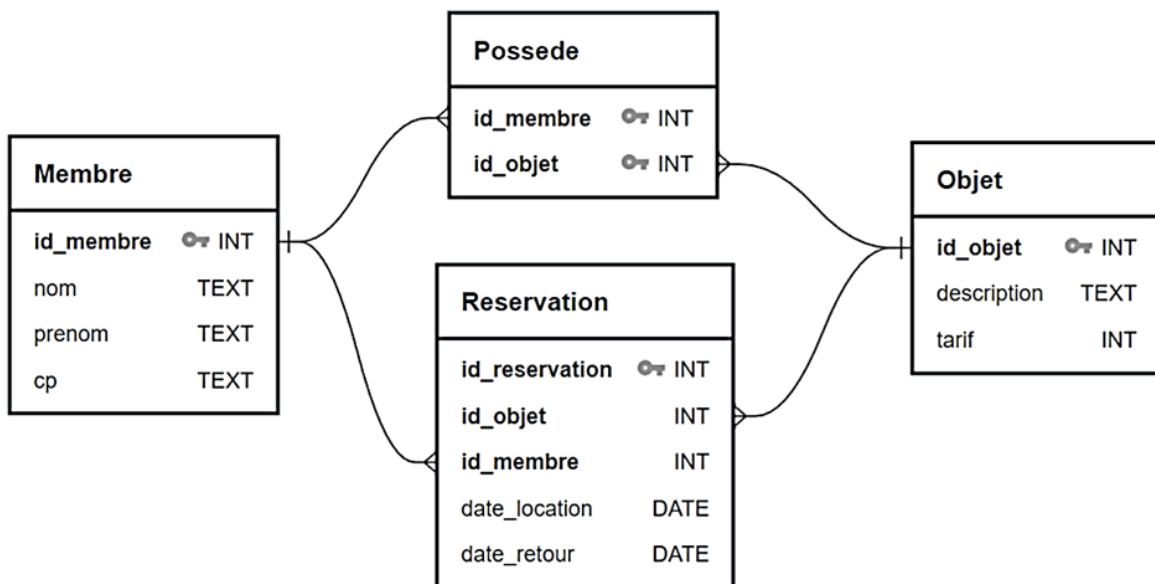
Possede

| id_membre | INT |
|---|---|
| id_objet | INT |

Membre

| id_membre | INT |
|---|---|
| nom | TEXT |
| prenom | TEXT |
| cp | TEXT |

Objet

| id_objet | INT |
|---|---|
| description | TEXT |
| tarif | INT |

Reservation

| id_reservation | INT |
|---|---|
| id_objet | INT |
| id_membre | INT |
| date_location | DATE |
| date_retour | DATE |